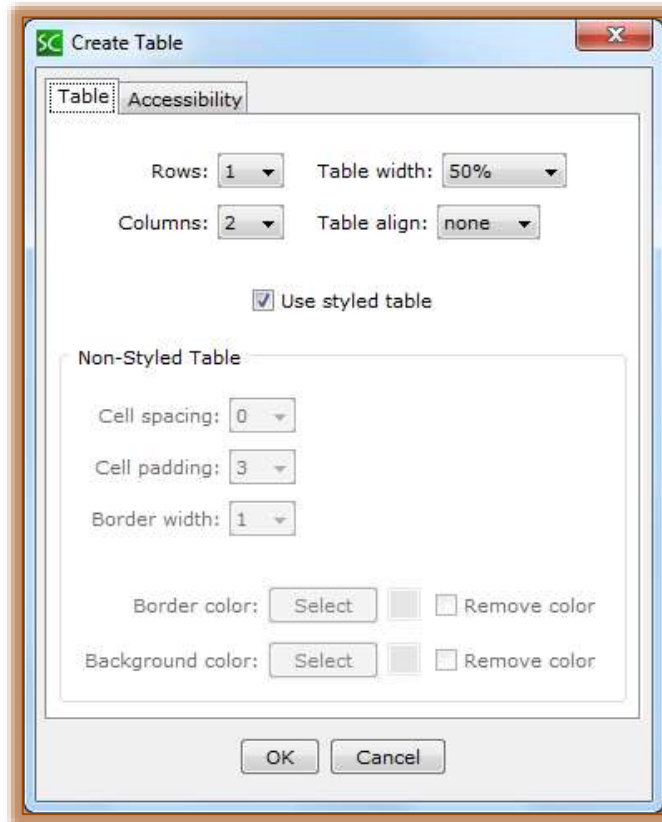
SC Create Table

Table Accessibility

Rows: 1 Table width: 50%

Columns: 2 Table align: none

Use styled table

Non-Styled Table

Cell spacing: 0

Cell padding: 3

Border width: 1

Border color: Select Remove color

Background color: Select Remove color

OK Cancel